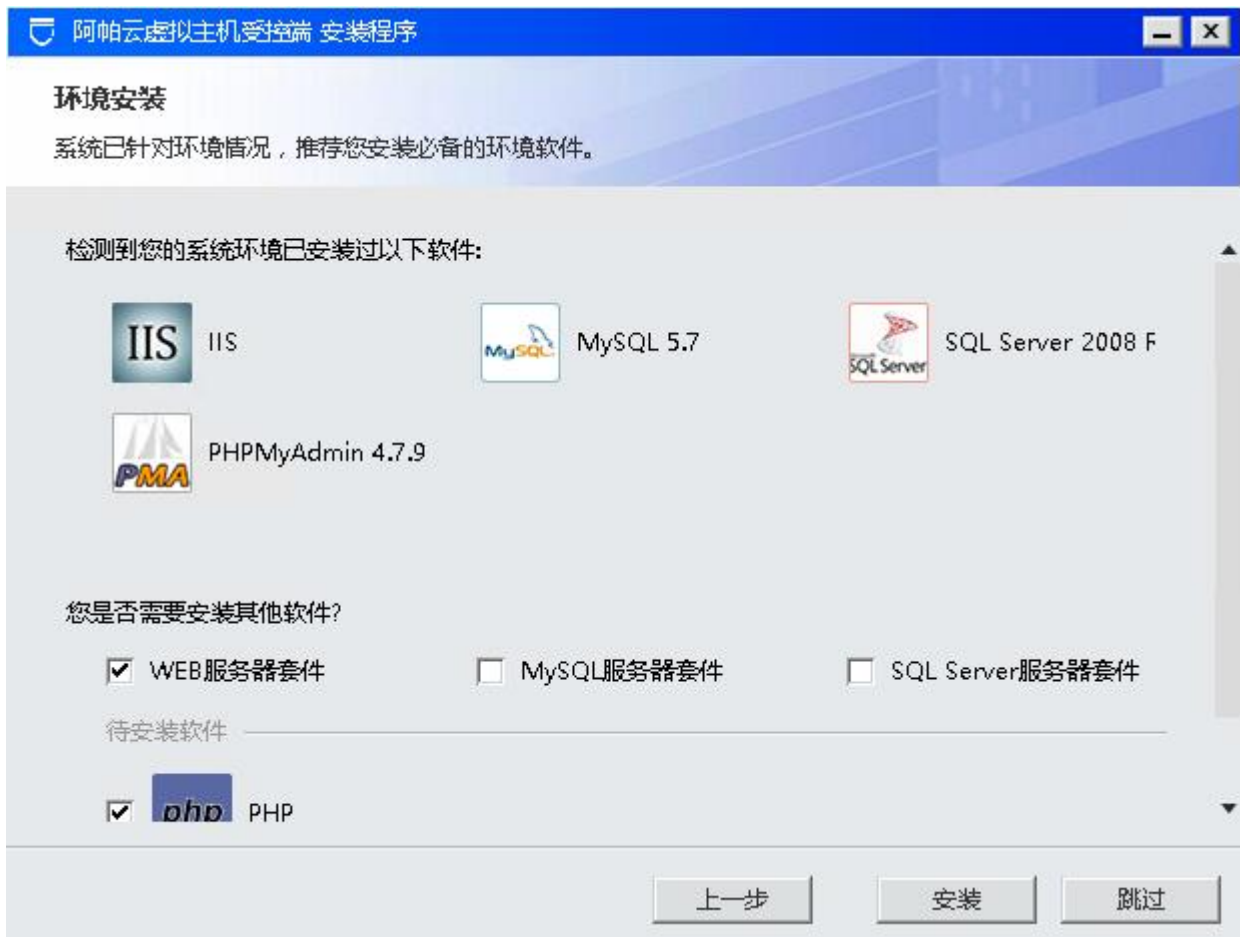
阿帕云虚拟主机受控端 安装程序

环境安装

系统已针对环境情况，推荐您安装必备的环境软件。

检测到您的系统环境已安装过以下软件:

IIS IIS

MySQL MySQL 5.7

SQL Server SQL Server 2008 F

PMA PHPMyAdmin 4.7.9

您是否需要安装其他软件?

☑ WEB服务器套件 ☐ MySQL服务器套件 ☐ SQL Server服务器套件

待安装软件

☑ php PHP

上一步 安装 跳过